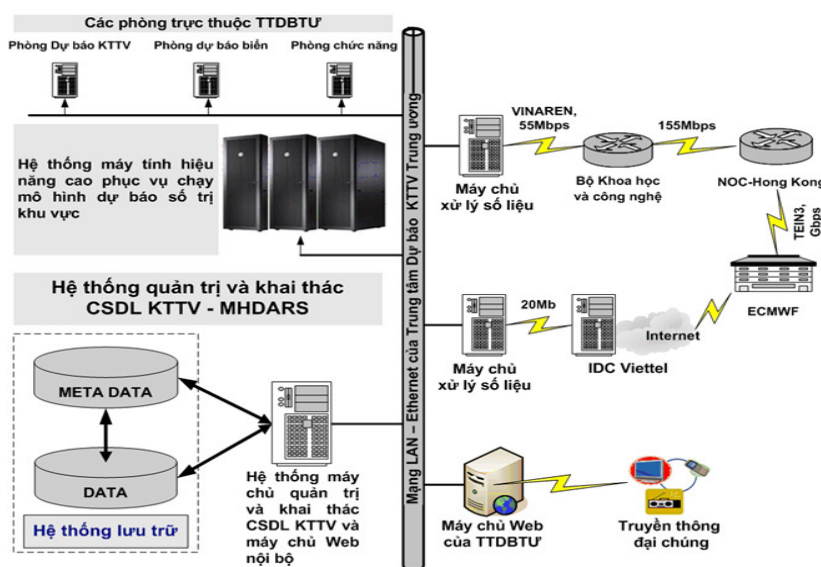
Các phòng trực thuộc TTDBTƯ

Phòng Dự báo KTTV

Phòng dự báo biển

Phòng chức năng

Hệ thống máy tính hiệu năng cao phục vụ chạy mô hình dự báo số trị khu vực

Mạng LAN – Ethernet của Trung tâm Dự báo KTTV Trung ương

Máy chủ xử lý số liệu

VINAREN, 55Mbps

Bộ Khoa học và công nghệ

155Mbps

NOC-Hong Kong

TEIN3, Gbps

ECMWF

Hệ thống quản trị và khai thác CSDL KTTV - MHDARS

META DATA

DATA

Hệ thống lưu trữ

Hệ thống máy chủ quản trị và khai thác CSDL KTTV và máy chủ Web nội bộ

Máy chủ xử lý số liệu

20Mb

IDC Viettel

Internet

Máy chủ Web của TTDBTƯ

Truyền thông đại chúng